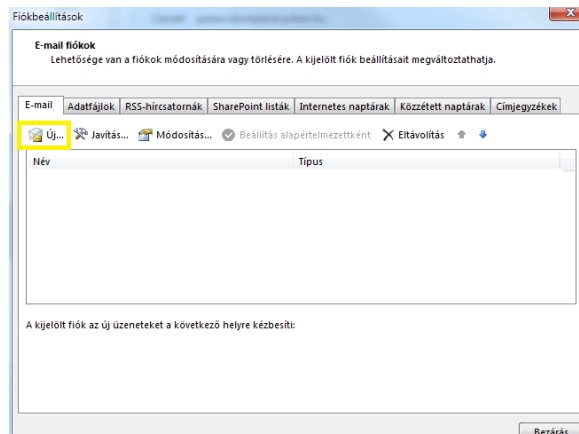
Fiókbeállítások

E-mail fiókok
Lehetősége van a fiókok módosítására vagy törlésére. A kijelölt fiók beállításait megváltoztathatja.

E-mail | Adatfájlok | RSS-hírcsatornák | SharePoint listák | Internetes naptárak | Közzétett naptárak | Címjegyzékek

Új... Javítás... Módosítás... Beállítás alapértelmezettként Eltávolítás

Név | Típus

A kijelölt fiók az új üzeneteket a következő helyre kézbesíti:

Bezárás